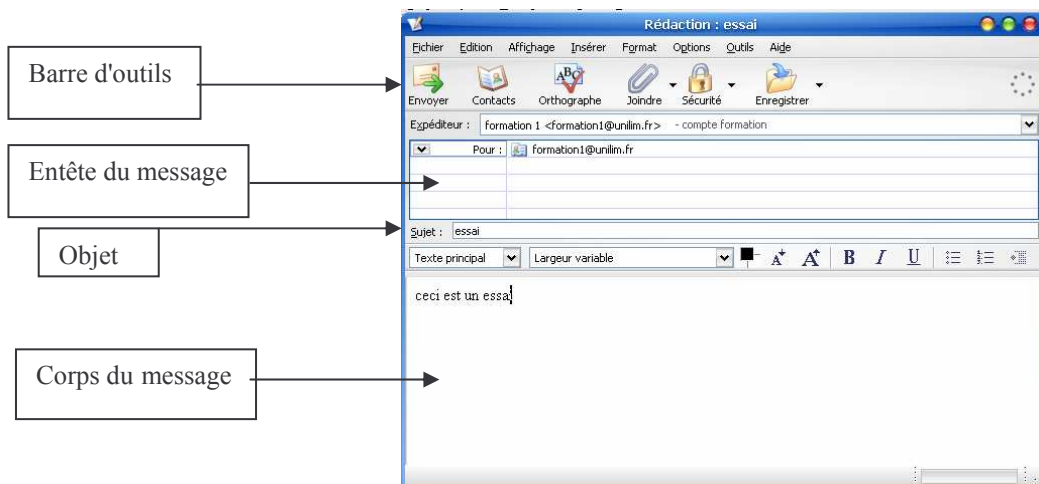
Rédaction : essai

Fichier Edition Affichage Insérer Format Options Outils Aide

Barre d'outils

Envoyer Contacts Orthographe Joindre Sécurité Enregistrer

Expéditeur : formation 1 <formation1@unilim.fr> - compte formation

Entête du message

Pour : formation1@unilim.fr

Objet

Sujet : essai

Texte principal Largeur variable

ceci est un essai

Corps du message